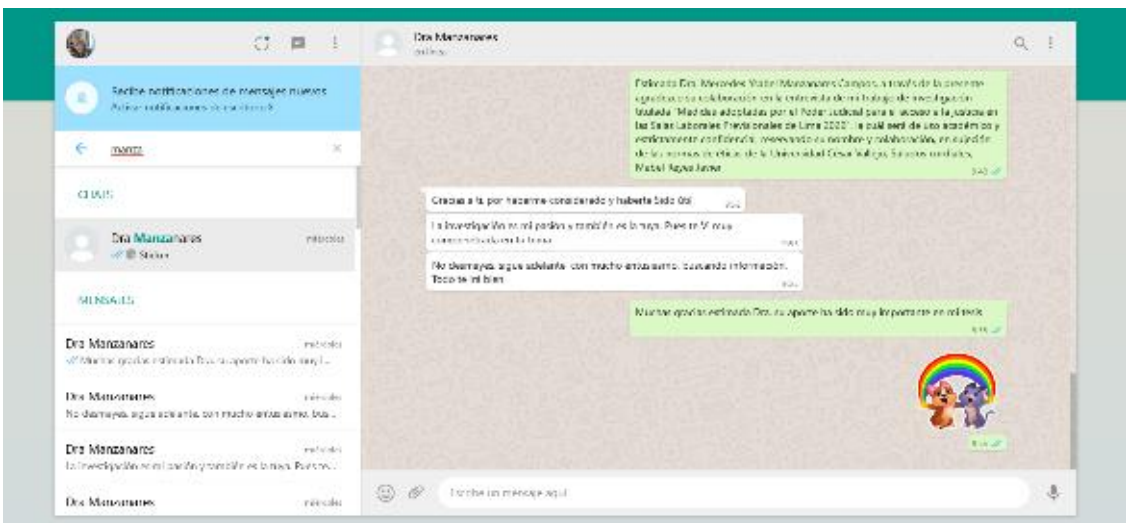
Dra Manzanares
en línea

Recibe notificaciones de mensajes nuevos
Activar notificaciones de escritorio

manz

CHATS

Dra Manzanares
miércoles
Sticker

MENSAJES

Dra Manzanares
miércoles
Muchas gracias estimada Dra. su aporte ha sido muy i...

Dra Manzanares
miércoles
No desmayes, sigue adelante, con mucho entusiasmo, bus...

Dra Manzanares
miércoles
La investigación es mi pasión y también es la mía. Pues es...

Dra Manzanares
miércoles

Estimada Dra. Mercedes Yudit Manzanares Campos, a través de la presente agradezco su colaboración en la entrevista de mi trabajo de investigación titulada "Medidas adoptadas por el Poder Judicial para el acceso a la justicia en las Salas Laborales Previsionales de Lima 2020", la cual será de uso académico y estrictamente confidencial, reservando su nombre y colaboración, en sujeción de las normas de ética de la Universidad César Vallejo. Saludos cordiales, Maribel Reyes Juárez
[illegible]

Gracias a ti, por hacerme considerado y haberte sido útil
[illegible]

La investigación es mi pasión y también es la mía. Pues es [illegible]
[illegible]

No desmayes, sigue adelante, con mucho entusiasmo, buscando información. Todo te irá bien
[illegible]

Muchas gracias estimada Dra. su aporte ha sido muy importante en mi tesis
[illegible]

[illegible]

Escribe un mensaje aquí